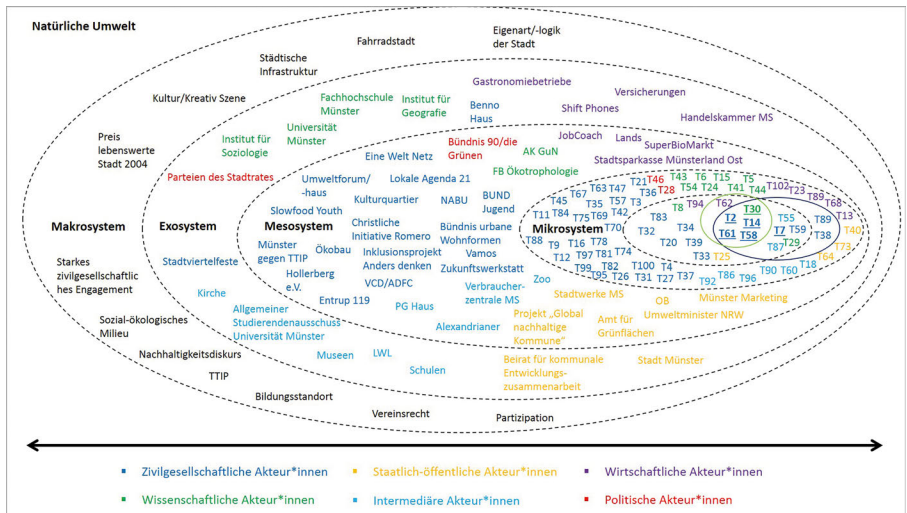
Natürliche Umwelt

Fahrradstadt

Eigenart/-logik der Stadt

Städtische Infrastruktur

Kultur/Kreativ Szene

Gastronomiebetriebe

Versicherungen

Fachhochschule Münster

Institut für Geografie

Benno Haus

Shift Phones

Handelskammer MS

Preis lebenswerte Stadt 2004

Institut für Soziologie

Universität Münster

Bündnis 90/die Grünen

JobCoach

Lands

SuperBioMarkt

AK GuN

Stadtsparkasse Münsterland Ost

Parteien des Stadtrates

Eine Welt Netz

FB Ökotrophologie

Umweltforum/-haus

Lokale Agenda 21

T21 T46 T28 T43 T6 T15 T5

BUND Jugend

T67 T63 T47 T36 T54 T24 T41 T44 T23 T102 T89

Slowfood Youth

Kulturquartier

NABU

T45 T35 T57 T3 T8 T94 T62 T68

T11 T84 T75 T69 T42

T30 T13

Makrosystem

Exosystem

Mesosystem

Christliche Initiative Romero

Bündnis urbane Wohnformen

Mikrosystem

T70 T83 T2 T55 T89

T32 T34 T14 T7 T59 T38

T88 T61 T58

T20 T39 T29 T73

Starkes zivilgesellschaftliches Engagement

Stadtviertelfeste

Münster gegen TTIP

Ökobau

Inklusionsprojekt Anders denken

Vamos

T9 T16 T78 T74

T12 T97 T81 T100 T4 T33 T25 T87 T18 T64 T40

Hollerberg e.V.

VCD/ADFC

Zukunftswerkstatt

T99 T82 T95 T26 T31 T27 T37 T92 T86 T96 T90 T60

Kirche

Zoo

Entrup 119

Verbraucherzentrale MS

Stadtwerke MS

OB

Münster Marketing

Sozial-ökologisches Milieu

Allgemeiner Studierendenausschuss Universität Münster

PG Haus

Projekt „Global nachhaltige Kommune"

Amt für Grünflächen

Umweltminister NRW

Alexandrianer

Nachhaltigkeitsdiskurs

Museen

LWL

Beirat für kommunale Entwicklungszusammenarbeit

Stadt Münster

TTIP

Schulen

Bildungsstandort

Vereinsrecht

Partizipation

Zivilgesellschaftliche Akteur*innen

Staatlich-öffentliche Akteur*innen

Wirtschaftliche Akteur*innen

Wissenschaftliche Akteur*innen

Intermediäre Akteur*innen

Politische Akteur*innen